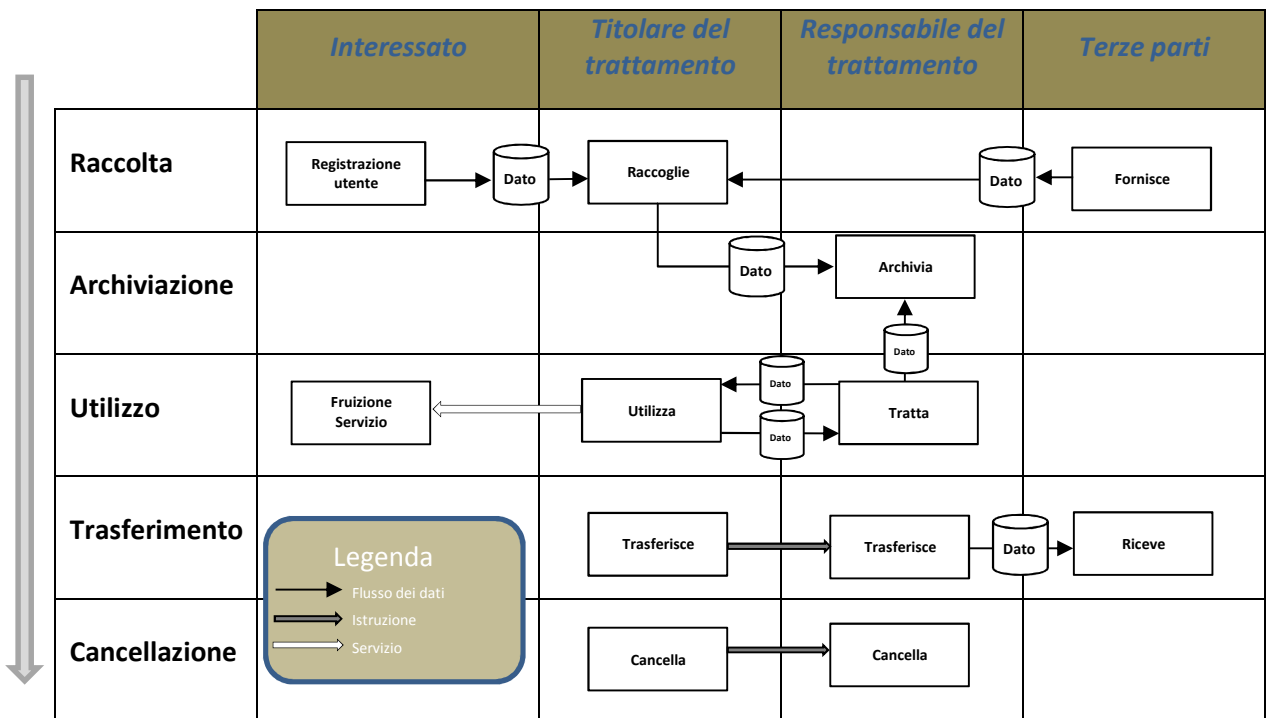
| | Interessato | Titolare del trattamento | Responsabile del trattamento | Terze parti |
|---|---|---|---|---|
| Raccolta | Registrazione utente / Dato | Raccoglie | Dato | Fornisce |
| Archiviazione | | Dato | Archivia / Dato | |
| Utilizzo | Fruizione Servizio | Utilizza / Dato / Dato | Tratta | |
| Trasferimento | | Trasferisce | Trasferisce / Dato | Riceve |
| Cancellazione | | Cancella | Cancella | |

Legenda
Flusso dei dati
Istruzione
Servizio